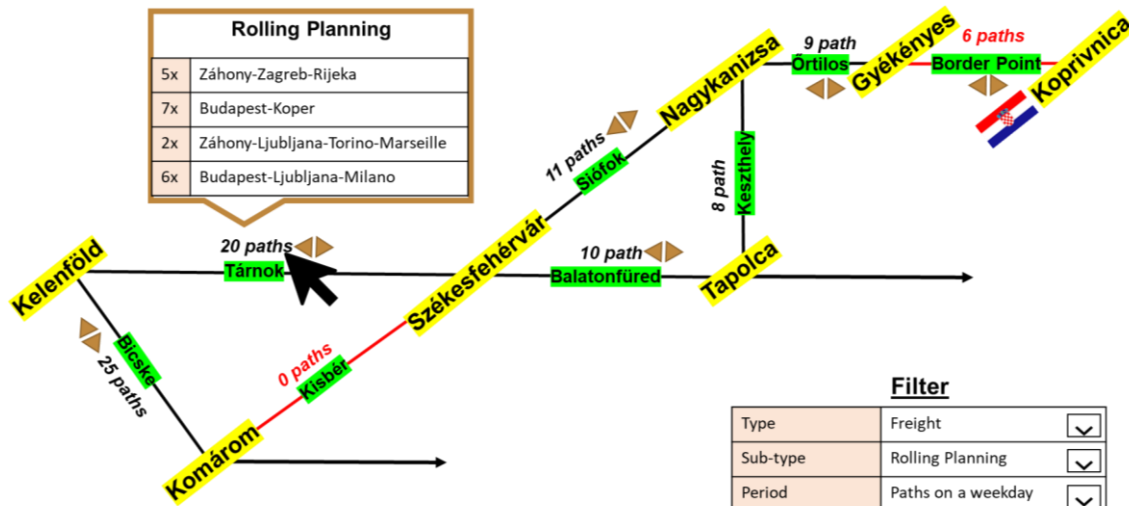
Rolling Planning

| 5x | Záhony-Zagreb-Rijeka |
|---|---|
| 7x | Budapest-Koper |
| 2x | Záhony-Ljubljana-Torino-Marseille |
| 6x | Budapest-Ljubljana-Milano |

Kelenföld
20 paths
Tárnok
Székesfehérvár
11 paths
Siófok
Nagykanizsa
9 path
Őrtilos
Gyékényes
6 paths
Border Point
Koprivnica
8 path
Keszthely
10 path
Balatonfüred
Tapolca
Bicske
25 paths
0 paths
Kisbér
Komárom

Filter

| Type | Freight |
|---|---|
| Sub-type | Rolling Planning |
| Period | Paths on a weekday |